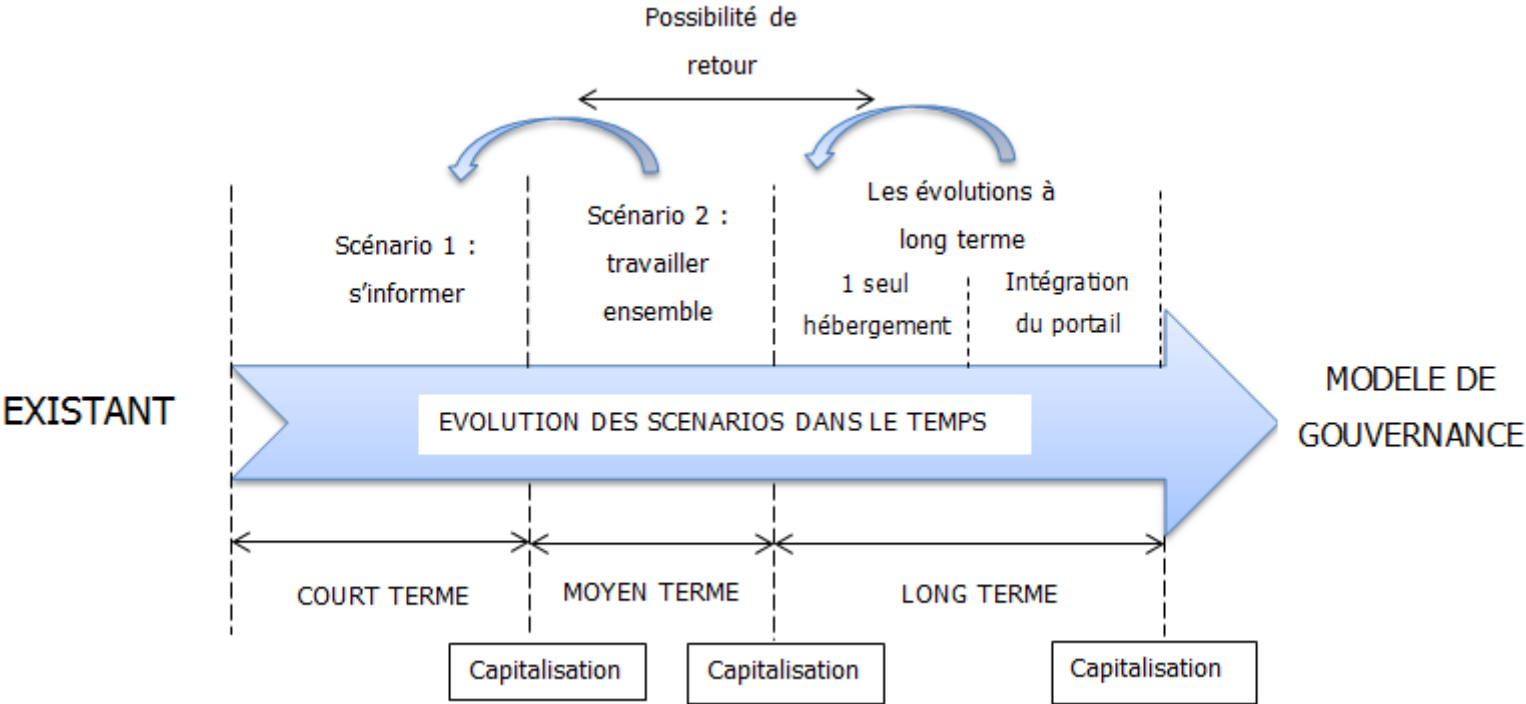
Possibilité de retour

Scénario 1 : s'informer

Scénario 2 : travailler ensemble

Les évolutions à long terme

1 seul hébergement

Intégration du portail

EXISTANT

EVOLUTION DES SCENARIOS DANS LE TEMPS

MODELE DE GOUVERNANCE

COURT TERME

MOYEN TERME

LONG TERME

Capitalisation

Capitalisation

Capitalisation